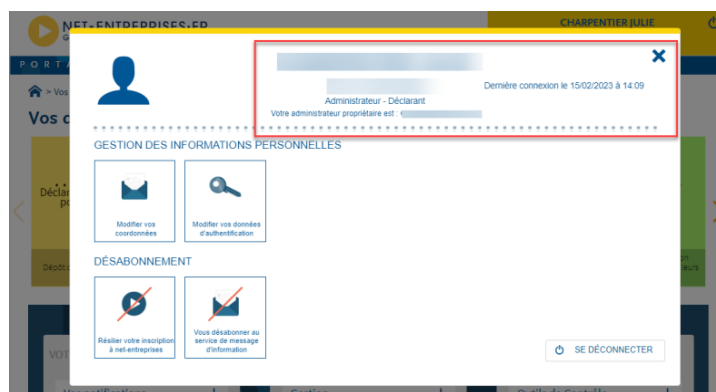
NET-ENTREPRISES.FR

CHARPENTIER JULIE

PORTA

> Vos

Vos c

Déclar
po

Dépôt c

VOT

Dernière connexion le 15/02/2023 à 14:09

Administrateur - Déclarant

Votre administrateur propriétaire est :

GESTION DES INFORMATIONS PERSONNELLES

Modifier vos coordonnées

Modifier vos données d'authentification

DÉSABONNEMENT

Résilier votre inscription à net-entreprises

Vous désabonner au service de message d'information

SE DÉCONNECTER